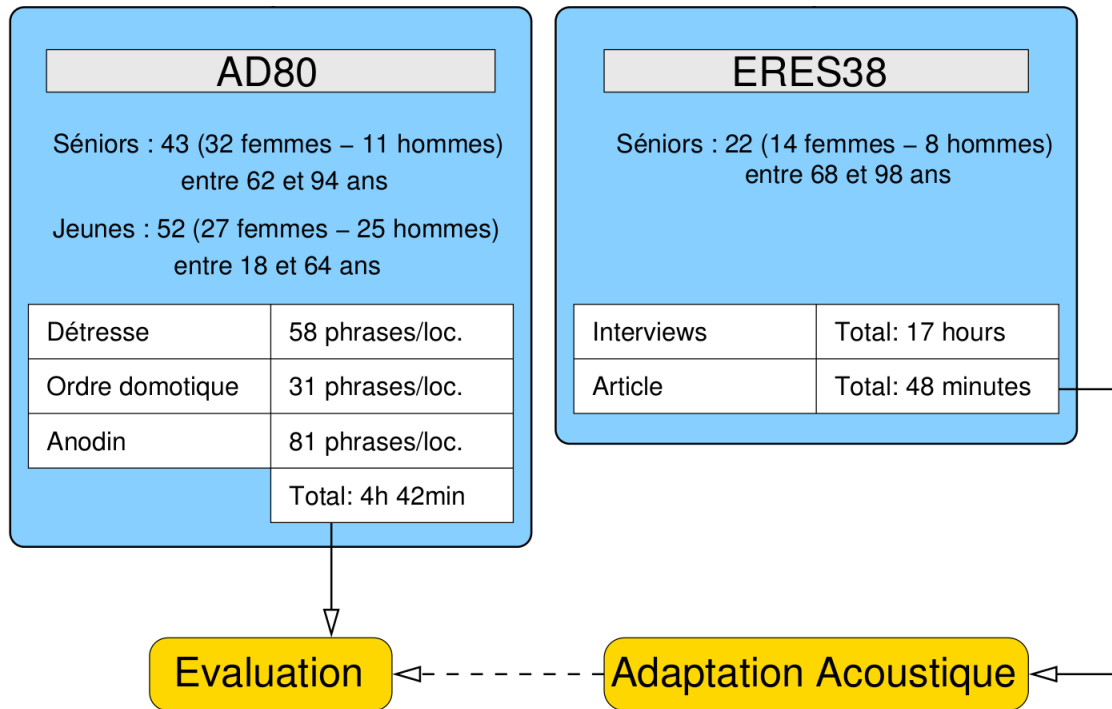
AD80

Séniors : 43 (32 femmes – 11 hommes) entre 62 et 94 ans

Jeunes : 52 (27 femmes – 25 hommes) entre 18 et 64 ans

| Détresse | 58 phrases/loc. |
|---|---|
| Ordre domotique | 31 phrases/loc. |
| Anodin | 81 phrases/loc. |
| | Total: 4h 42min |

ERES38

Séniors : 22 (14 femmes – 8 hommes) entre 68 et 98 ans

| Interviews | Total: 17 hours |
|---|---|
| Article | Total: 48 minutes |

Evaluation

Adaptation Acoustique